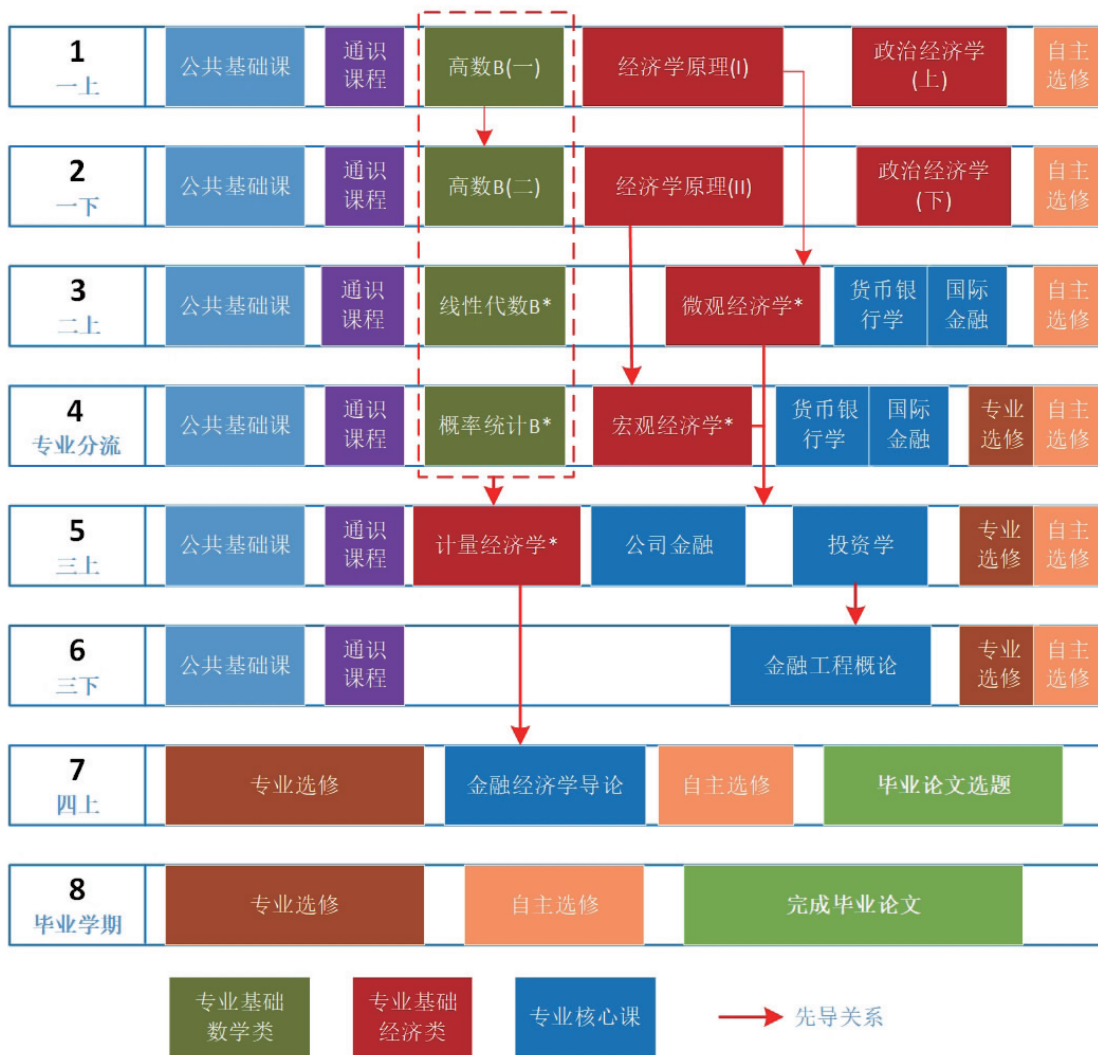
1
一上
公共基础课
通识课程
高数B(一)
经济学原理(I)
政治经济学(上)
自主选修

2
一下
公共基础课
通识课程
高数B(二)
经济学原理(II)
政治经济学(下)
自主选修

3
二上
公共基础课
通识课程
线性代数B*
微观经济学*
货币银行学
国际金融
自主选修

4
专业分流
公共基础课
通识课程
概率统计B*
宏观经济学*
货币银行学
国际金融
专业选修
自主选修

5
三上
公共基础课
通识课程
计量经济学*
公司金融
投资学
专业选修
自主选修

6
三下
公共基础课
通识课程
金融工程概论
专业选修
自主选修

7
四上
专业选修
金融经济学导论
自主选修
毕业论文选题

8
毕业学期
专业选修
自主选修
完成毕业论文

专业基础数学类
专业基础经济类
专业核心课
先导关系